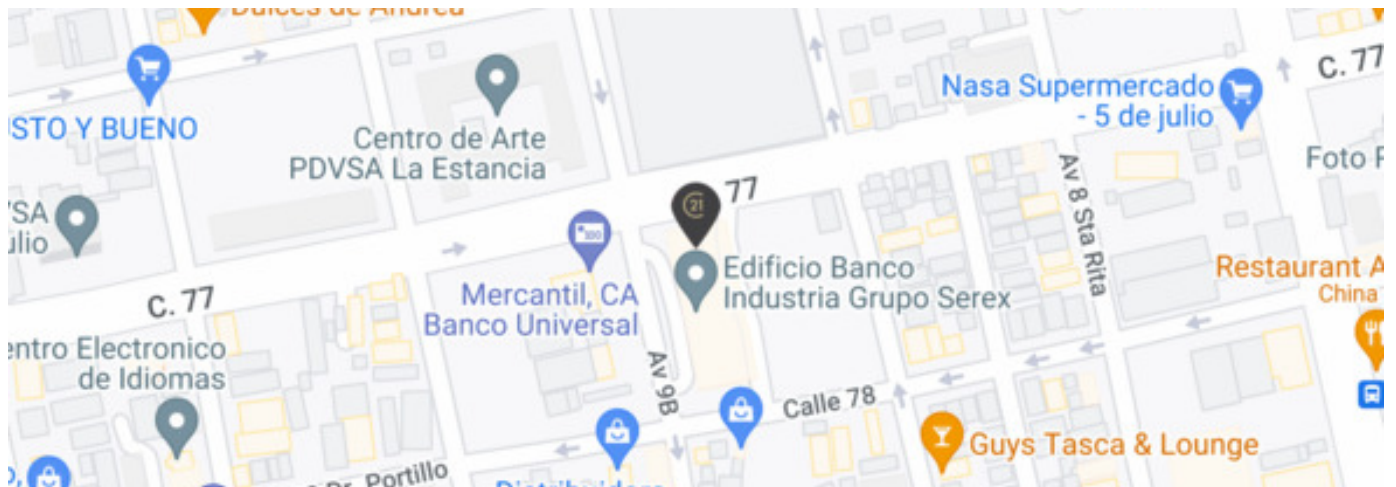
Dulces de Andrea

C. 77

STO Y BUENO

Centro de Arte PDVSA La Estancia

Nasa Supermercado - 5 de julio

Foto F

VSA ulio

77

Av 8 Sta Rita

Restaurant A China

C. 77

Mercantil, CA Banco Universal

Edificio Banco Industria Grupo Serex

entro Electronico de Idiomas

Av 9B

Calle 78

Guys Tasca & Lounge

Dr. Portillo

Distribuidora